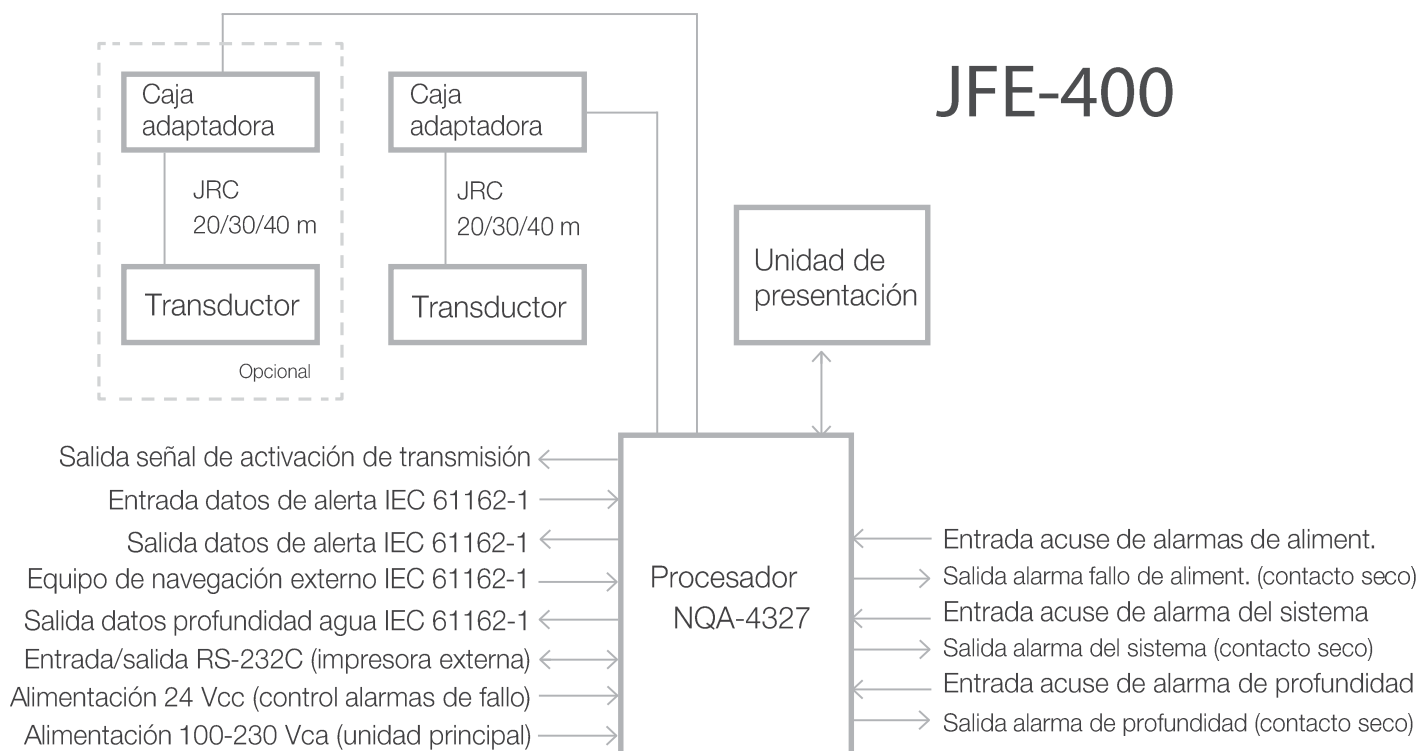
JFE-400

Caja adaptadora

JRC 20/30/40 m

Transductor

Opcional

Caja adaptadora

JRC 20/30/40 m

Transductor

Unidad de presentación

Salida señal de activación de transmisión
Entrada datos de alerta IEC 61162-1
Salida datos de alerta IEC 61162-1
Equipo de navegación externo IEC 61162-1
Salida datos profundidad agua IEC 61162-1
Entrada/salida RS-232C (impresora externa)
Alimentación 24 Vcc (control alarmas de fallo)
Alimentación 100-230 Vca (unidad principal)

Procesador NQA-4327

Entrada acuse de alarmas de aliment.
Salida alarma fallo de aliment. (contacto seco)
Entrada acuse de alarma del sistema
Salida alarma del sistema (contacto seco)
Entrada acuse de alarma de profundidad
Salida alarma de profundidad (contacto seco)